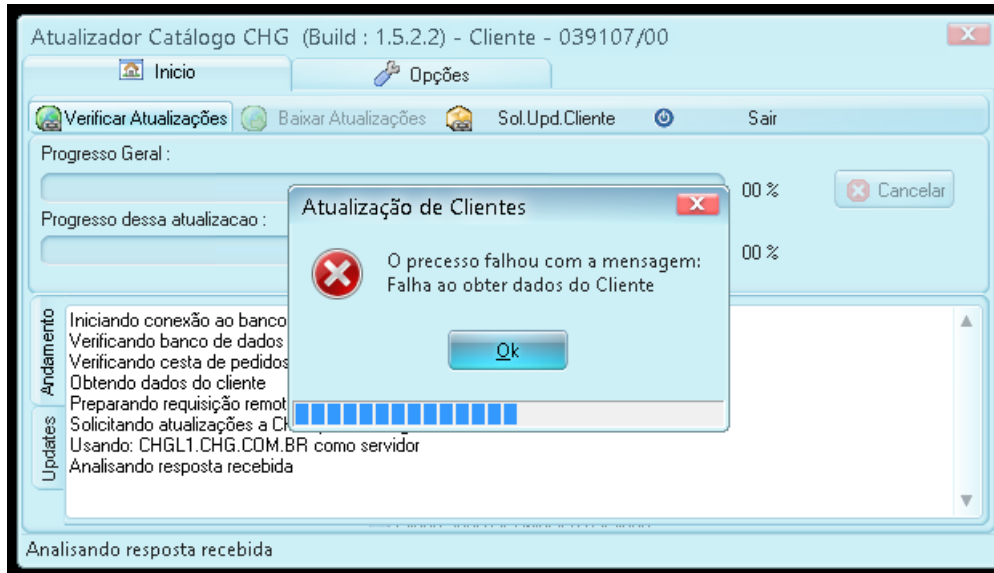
Atualizador Catálogo CHG (Build : 1.5.2.2) - Cliente - 039107/00

Inicio

Opções

Verificar Atualizações

Baixar Atualizações

Sol.Upd.Cliente

Sair

Progresso Geral :

00 %

Cancelar

Progresso dessa atualizacao :

00 %

Atualização de Clientes

O precesso falhou com a mensagem:
Falha ao obter dados do Cliente

Ok

Andamento

Updates

Iniciando conexão ao banco
Verificando banco de dados
Verificando cesta de pedidos
Obtendo dados do cliente
Preparando requisição remot
Solicitando atualizações a C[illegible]
Usando: CHGL1.CHG.COM.BR como servidor
Analisando resposta recebida

Analisando resposta recebida